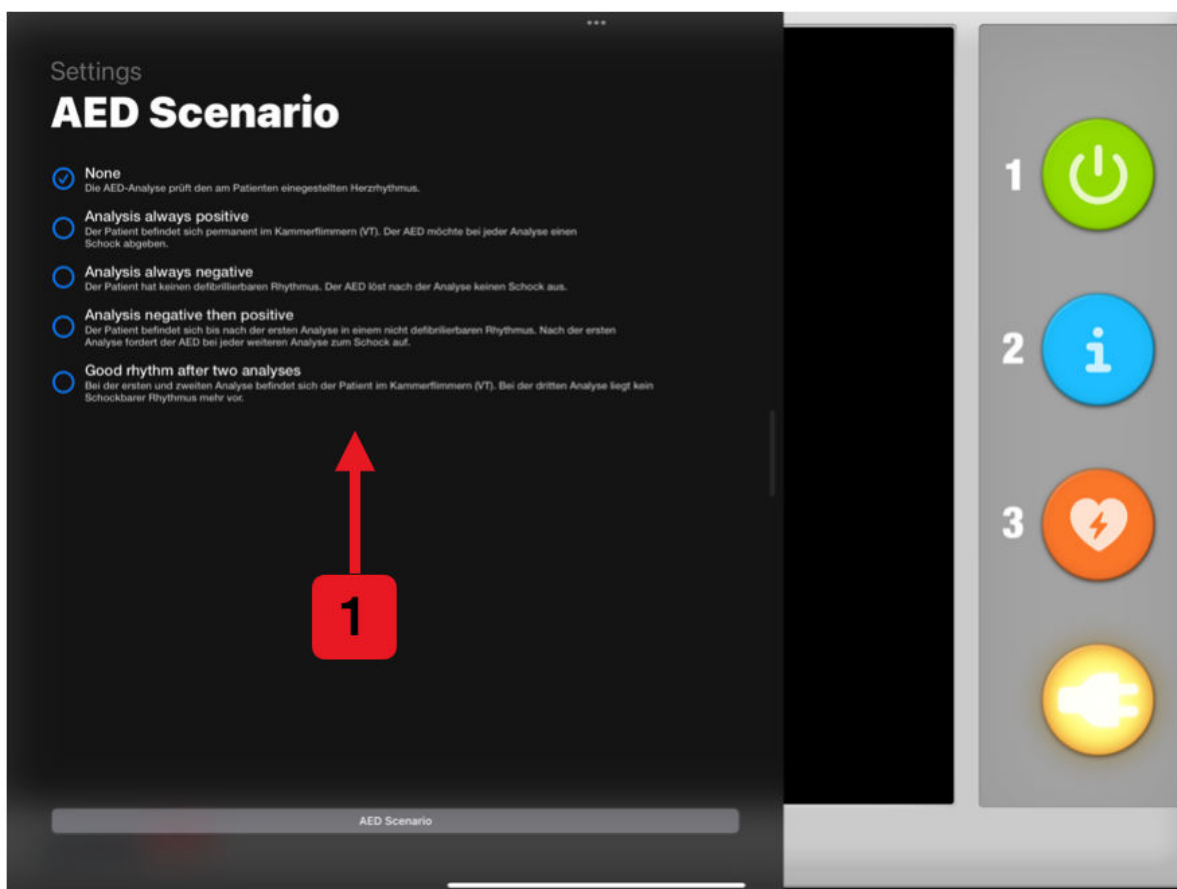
Settings

AED Scenario

None
Die AED-Analyse prüft den am Patienten einegestellten Herzrhythmus.

Analysis always positive
Der Patient befindet sich permanent im Kammerflimmern (VT). Der AED möchte bei jeder Analyse einen Schock abgeben.

Analysis always negative
Der Patient hat keinen defibrillierbaren Rhythmus. Der AED löst nach der Analyse keinen Schock aus.

Analysis negative then positive
Der Patient befindet sich bis nach der ersten Analyse in einem nicht defibrillierbaren Rhythmus. Nach der ersten Analyse fordert der AED bei jeder weiteren Analyse zum Schock auf.

Good rhythm after two analyses
Bei der ersten und zweiten Analyse befindet sich der Patient im Kammerflimmern (VT). Bei der dritten Analyse liegt kein Schockbarer Rhythmus mehr vor.

1

AED Scenario

1

2

3